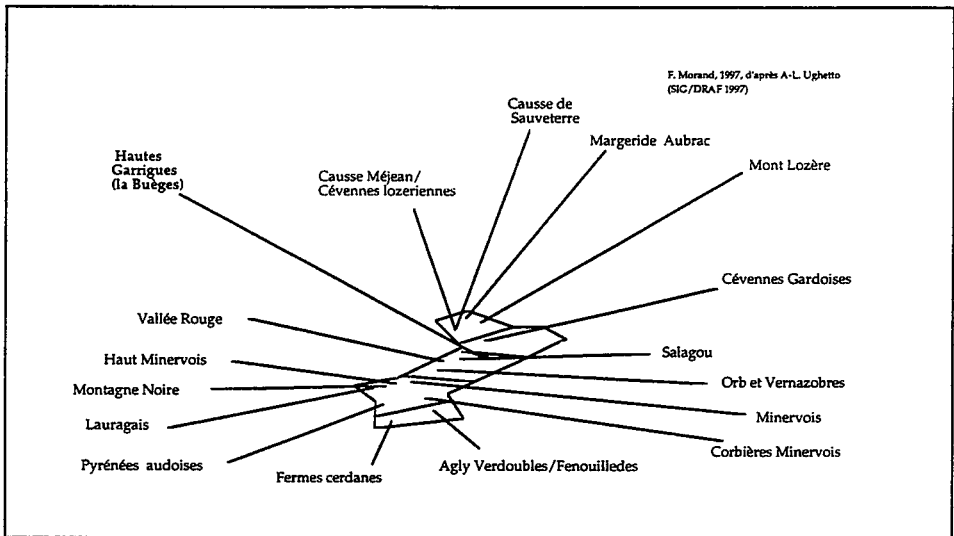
F. Morand, 1997, d'après A-L. Ughetto (SIG/DRAF 1997)

Causse de Sauveterre

Margeride Aubrac

Mont Lozère

Hautes Garrigues (la Buèges)

Causse Méjean/ Cévennes lozeriennes

Cévennes Gardoises

Vallée Rouge

Salagou

Haut Minervois

Montagne Noire

Orb et Vernazobres

Minervois

Lauragais

Corbières Minervois

Pyrénées audoises

Fermes cerdanes

Agly Verdoubles/Fenouilledes